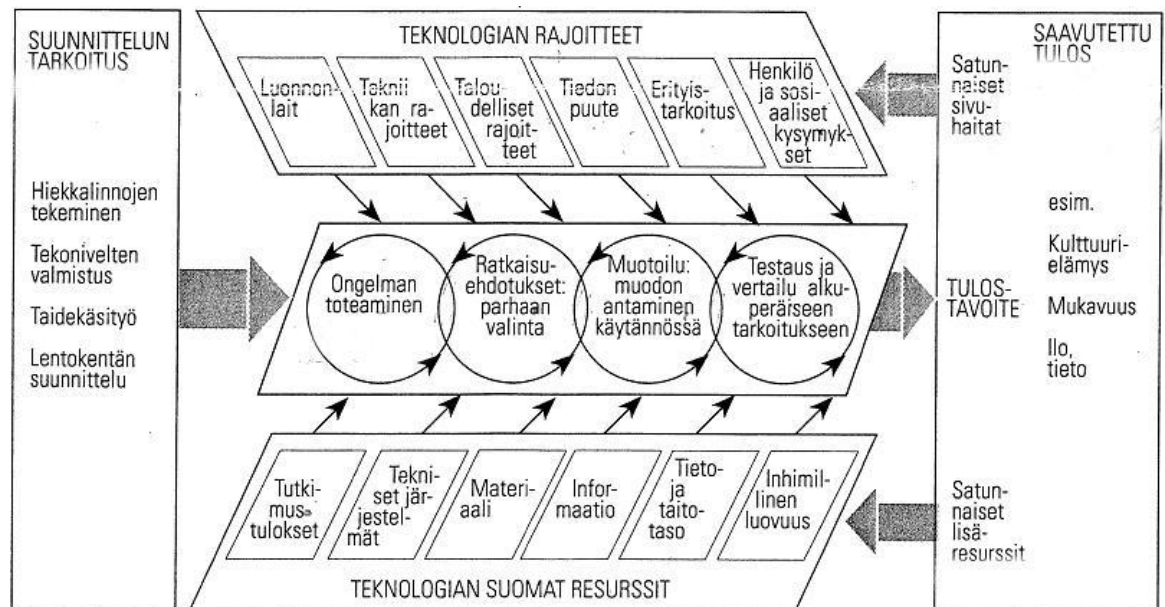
SUUNNITTELUN TARKOITUS

Hiekkalinnojen tekeminen

Tekonivelten valmistus

Taidekäsityö

Lentokentän suunnittelu

TEKNOLOGIAN RAJOITTEET

Luonnonlait

Tekniikan rajoitteet

Taloudelliset rajoitteet

Tiedon puute

Erityistarkoitus

Henkilö ja sosiaaliset kysymykset

Ongelman toteaminen

Ratkaisuehdotukset: parhaan valinta

Muotoilu: muodon antaminen käytännössä

Testaus ja vertailu alkuperäiseen tarkoitukseen

Tutkimustulokset

Tekniset järjestelmät

Materiaali

Informaatio

Tieto- ja taitotaso

Inhimillinen luovuus

TEKNOLOGIAN SUOMAT RESURSSIT

SAAVUTETTU TULOS

Satunnaiset sivuhaitat

esim.

Kulttuurielämys

TULOSTAVOITE

Mukavuus

Ilo, tieto

Satunnaiset lisäresurssit